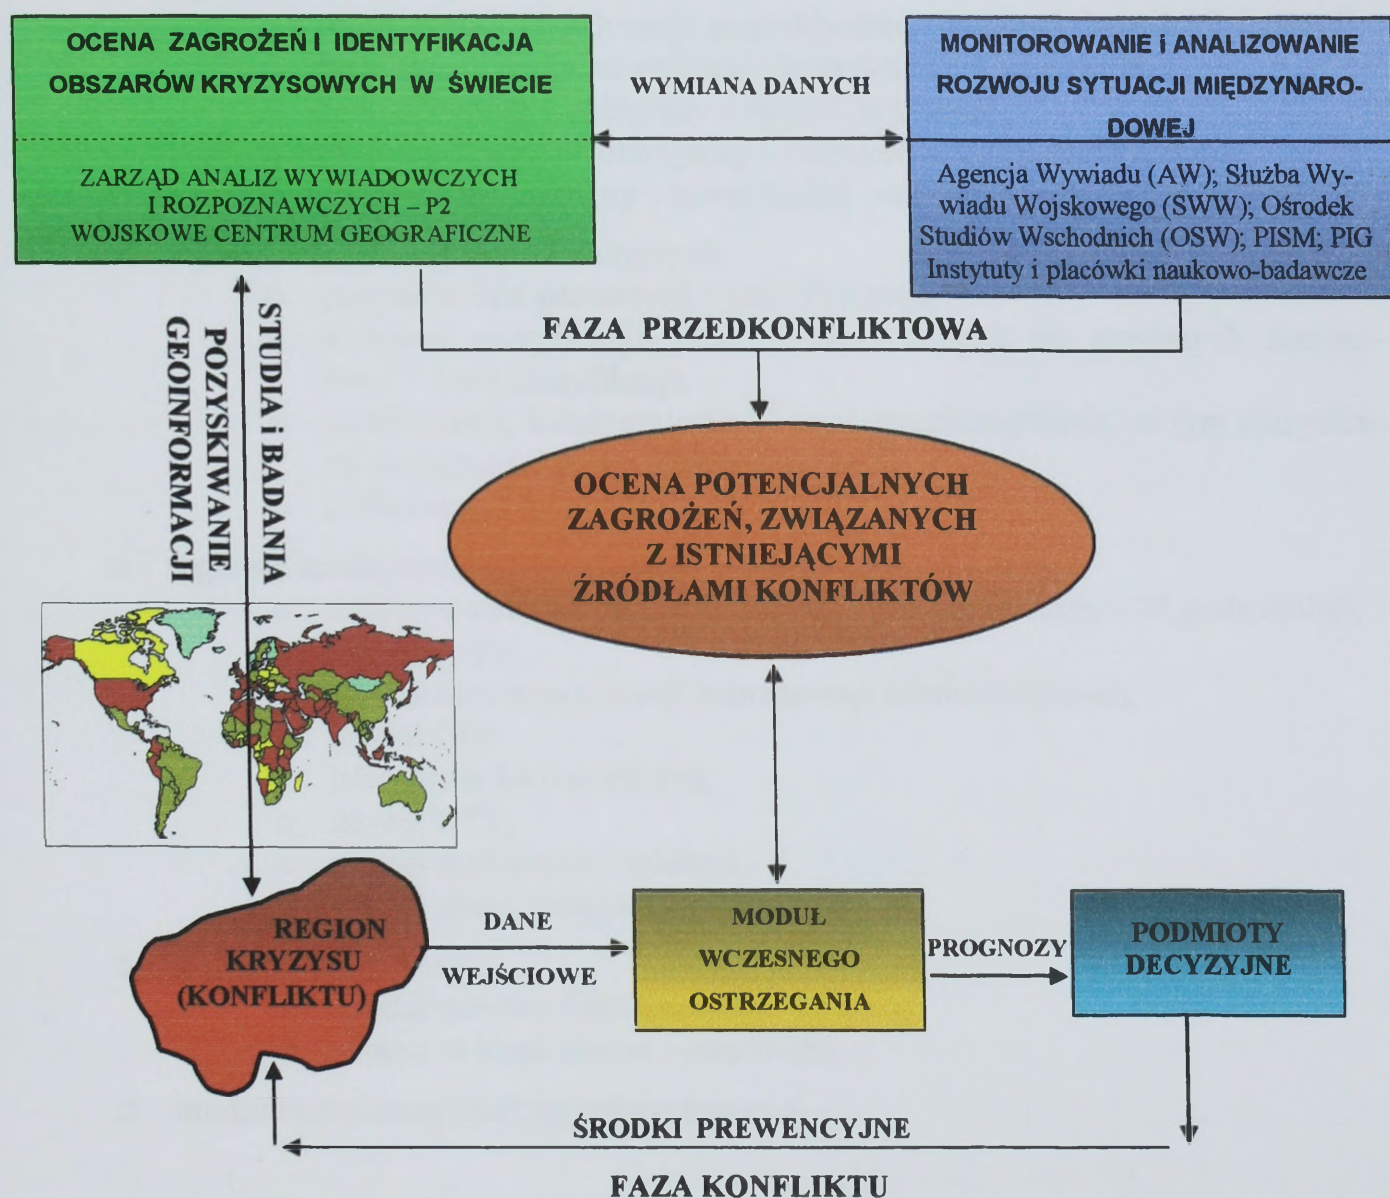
OCENA ZAGROŻEŃ I IDENTYFIKACJA OBSZARÓW KRYZYSOWYCH W ŚWIECIE

ZARZĄD ANALIZ WYWIADOWCZYCH I ROZPOZNAWCZYCH – P2 WOJSKOWE CENTRUM GEOGRAFICZNE

WYMIANA DANYCH

MONITOROWANIE i ANALIZOWANIE ROZWOJU SYTUACJI MIĘDZYNARODOWEJ

Agencja Wywiadu (AW); Służba Wywiadu Wojskowego (SWW); Ośrodek Studiów Wschodnich (OSW); PISM; PIG Instytuty i placówki naukowo-badawcze

FAZA PRZEDKONFLIKTOWA

STUDIA i BADANIA

POZYSKIWANIE GEOINFORMACJI

OCENA POTENCJALNYCH ZAGROŻEŃ, ZWIĄZANYCH Z ISTNIEJĄCYMI ŹRÓDŁAMI KONFLIKTÓW

REGION KRYZYSU (KONFLIKTU)

DANE WEJŚCIOWE

MODUŁ WCZESNEGO OSTRZEGANIA

PROGNOZY

PODMIOTY DECYZYJNE

ŚRODKI PREWENCYJNE

FAZA KONFLIKTU